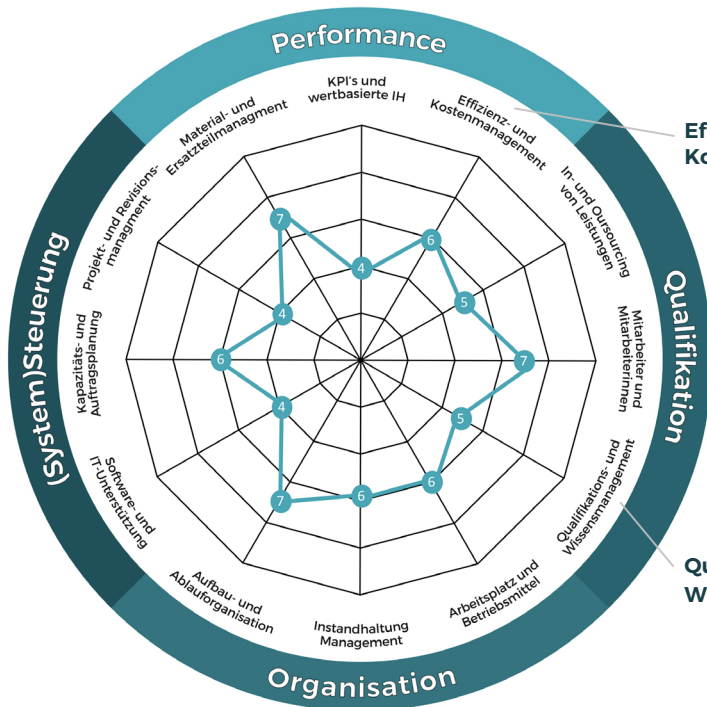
Performance

Qualifikation

Organisation

(System)Steuerung

KPI's und wertbasierte IH

Effizienz- und Kostenmanagement

In- und Oursourcing von Leistungen

Mitarbeiter und Mitarbeiterinnen

Qualifikations- und Wissensmanagement

Arbeitsplatz und Betriebsmittel

Instandhaltung Management

Aufbau- und Ablauforganisation

Software- und IT-Unterstützung

Kapazitäts- und Auftragsplanung

Projekt- und Revisions-managment

Material- und Ersatzteilmanagment

4
6
5
7
5
6
6
7
4
6
4
7

Ef
Ko

Qu
W